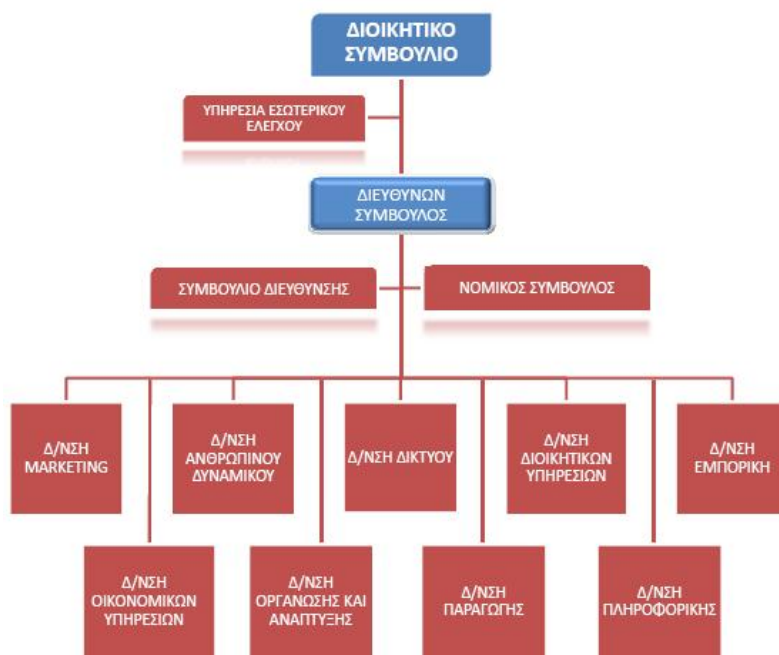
ΔΙΟΙΚΗΤΙΚΟ ΣΥΜΒΟΥΛΙΟ

ΥΠΗΡΕΣΙΑ ΕΣΩΤΕΡΙΚΟΥ ΕΛΕΓΧΟΥ

ΔΙΕΥΘΥΝΩΝ ΣΥΜΒΟΥΛΟΣ

ΣΥΜΒΟΥΛΙΟ ΔΙΕΥΘΥΝΣΗΣ

ΝΟΜΙΚΟΣ ΣΥΜΒΟΥΛΟΣ

Δ/ΝΣΗ MARKETING

Δ/ΝΣΗ ΑΝΘΡΩΠΙΝΟΥ ΔΥΝΑΜΙΚΟΥ

Δ/ΝΣΗ ΔΙΚΤΥΟΥ

Δ/ΝΣΗ ΔΙΟΙΚΗΤΙΚΩΝ ΥΠΗΡΕΣΙΩΝ

Δ/ΝΣΗ ΕΜΠΟΡΙΚΗ

Δ/ΝΣΗ ΟΙΚΟΝΟΜΙΚΩΝ ΥΠΗΡΕΣΙΩΝ

Δ/ΝΣΗ ΟΡΓΑΝΩΣΗΣ ΚΑΙ ΑΝΑΠΤΥΞΗΣ

Δ/ΝΣΗ ΠΑΡΑΓΩΓΗΣ

Δ/ΝΣΗ ΠΛΗΡΟΦΟΡΙΚΗΣ